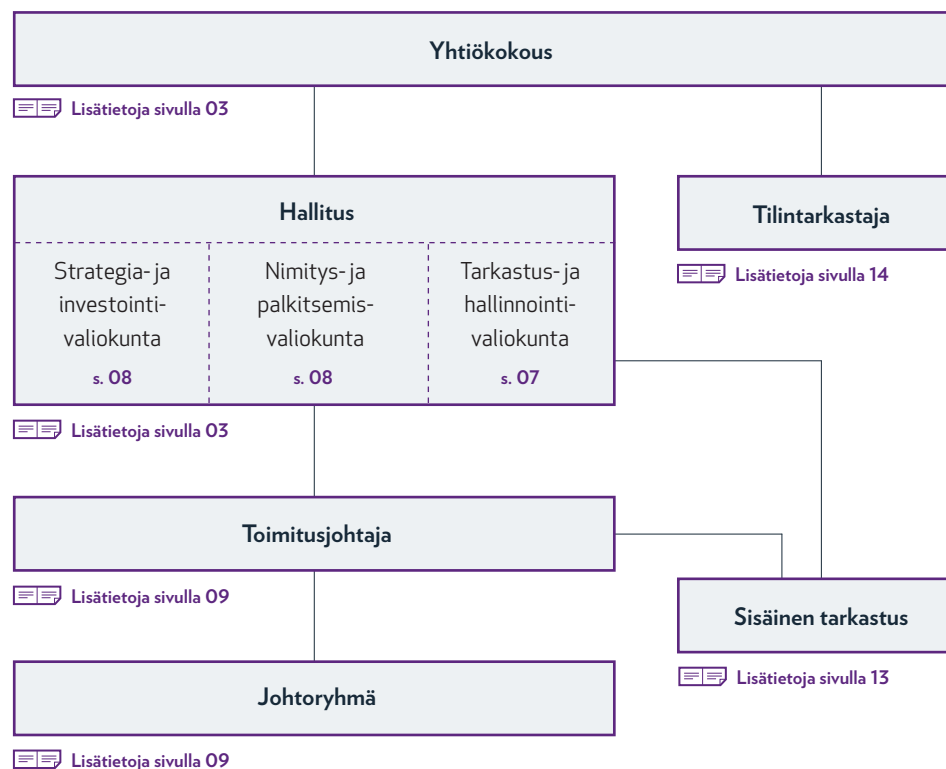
Yhtiökokous

Lisätietoja sivulla 03

Hallitus

Strategia- ja investointivaliokunta
s. 08

Nimitys- ja palkitsemisvaliokunta
s. 08

Tarkastus- ja hallinnointivaliokunta
s. 07

Lisätietoja sivulla 03

Tilintarkastaja

Lisätietoja sivulla 14

Toimitusjohtaja

Lisätietoja sivulla 09

Sisäinen tarkastus

Lisätietoja sivulla 13

Johtoryhmä

Lisätietoja sivulla 09